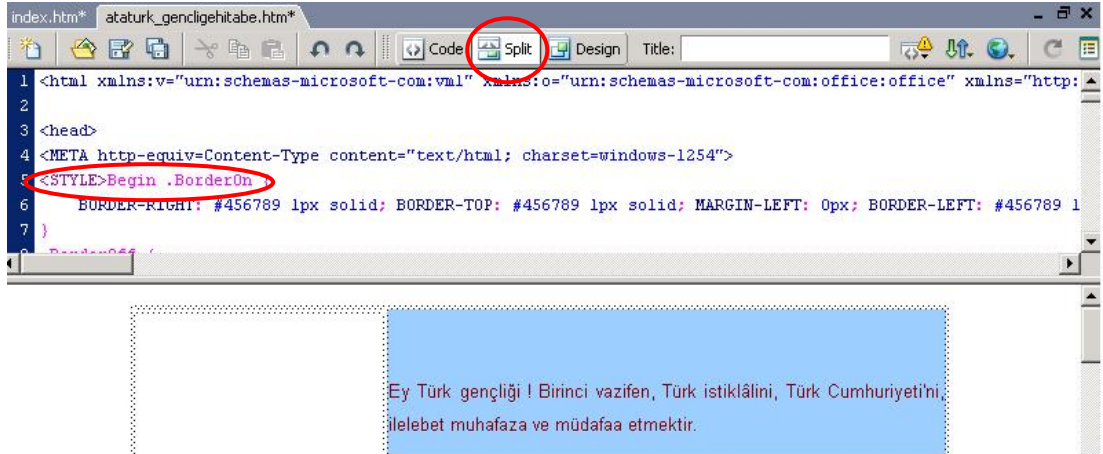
index.htm* ataturk_genclige hitabe.htm*

Code Split Design Title:

1 <html xmlns:v="urn:schemas-microsoft-com:vml" xmlns:o="urn:schemas-microsoft-com:office:office" xmlns="http:
2
3 <head>
4 <META http-equiv=Content-Type content="text/html; charset=windows-1254">
5 <STYLE>Begin .BorderOn {
6 BORDER-RIGHT: #456789 1px solid; BORDER-TOP: #456789 1px solid; MARGIN-LEFT: 0px; BORDER-LEFT: #456789 1
7 }
8 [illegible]

Ey Türk gençliği ! Birinci vazifen, Türk istiklâlini, Türk Cumhuriyeti'ni, ilelebet muhafaza ve müdafaa etmektir.